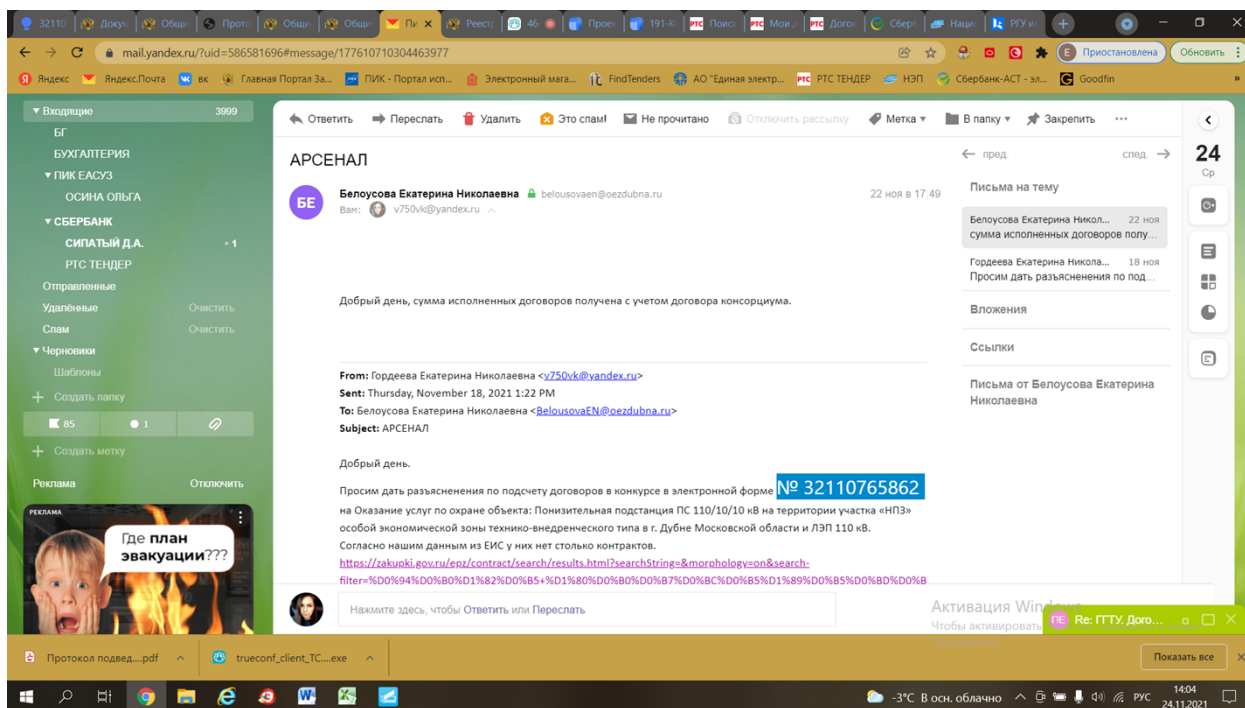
32110 | Доку | Общ | Прот | Общ | Общ | Пи × | Реест | 46 | Проек | 191-К | Поиск | Мои | Догов | Сбер | Наци | РГУ

← → C mail.yandex.ru/?uid=586581696#message/177610710304463977

Приостановлена | Обновить

Яндекс | Яндекс.Почта | вк | Главная Портал За... | ПИК - Портал исп... | Электронный мага... | FindTenders | АО "Единая электр... | РТС ТЕНДЕР | НЭП | Сбербанк-АСТ - эл... | Goodfin

▾ Входящие 3999
БГ
БУХГАЛТЕРИЯ
▾ ПИК ЕАСУЗ
ОСИНА ОЛЬГА
▾ СБЕРБАНК
СИПАТЫЙ Д.А. •1
РТС ТЕНДЕР
Отправленные
Удалённые Очистить
Спам Очистить
▾ Черновики
Шаблоны
+ Создать папку
85 | 1
+ Создать метку
Реклама Отключить
РЕКЛАМА
Где план эвакуации???

Ответить | Переслать | Удалить | Это спам! | Не прочитано | Отключить рассылку | Метка | В папку | Закрепить | ...

АРСЕНАЛ

БЕ Белоусова Екатерина Николаевна belousovaen@oezdubna.ru 22 ноя в 17:49
Вам: v750vk@yandex.ru

Добрый день, сумма исполненных договоров получена с учетом договора консорциума.

From: Гордеева Екатерина Николаевна <v750vk@yandex.ru>
Sent: Thursday, November 18, 2021 1:22 PM
To: Белоусова Екатерина Николаевна <BelousovaEN@oezdubna.ru>
Subject: АРСЕНАЛ

Добрый день.

Просим дать разъяснения по подсчету договоров в конкурсе в электронной форме № 32110765862 на Оказание услуг по охране объекта: Понизительная подстанция ПС 110/10/10 кВ на территории участка «НПЗ» особой экономической зоны технико-внедренческого типа в г. Дубне Московской области и ЛЭП 110 кВ.
Согласно нашим данным из ЕИС у них нет столько контрактов.
https://zakupki.gov.ru/epz/contract/search/results.html?searchString=&morphology=on&search-filter=%D0%94%D0%B0%D1%82%D0%B5+%D1%80%D0%B0%D0%B7%D0%BC%D0%B5%D1%89%D0%B5%D0%BD%D0%B

Нажмите здесь, чтобы Ответить или Переслать

← пред. след. →
Письма на тему
Белоусова Екатерина Никол... 22 ноя
сумма исполненных договоров полу...
Гордеева Екатерина Никола... 18 ноя
Просим дать разъяснения по под...
Вложения
Ссылки
Письма от Белоусова Екатерина Николаевна

24
Ср

Активация Windows
Чтобы активировать

ПЕ Re: ГТТУ. Дого...

Протокол подвед....pdf | trueconf_client_TC....exe | Показать все

-3°C В осн. облачно РУС 14:04 24.11.2021